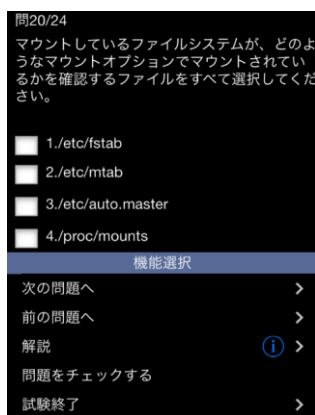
問20/24

マウントしているファイルシステムが、どのようなマウントオプションでマウントされているかを確認するファイルをすべて選択してください。

1./etc/fstab

2./etc/mtab

3./etc/auto.master

4./proc/mounts

機能選択

次の問題へ

前の問題へ

解説

問題をチェックする

試験終了